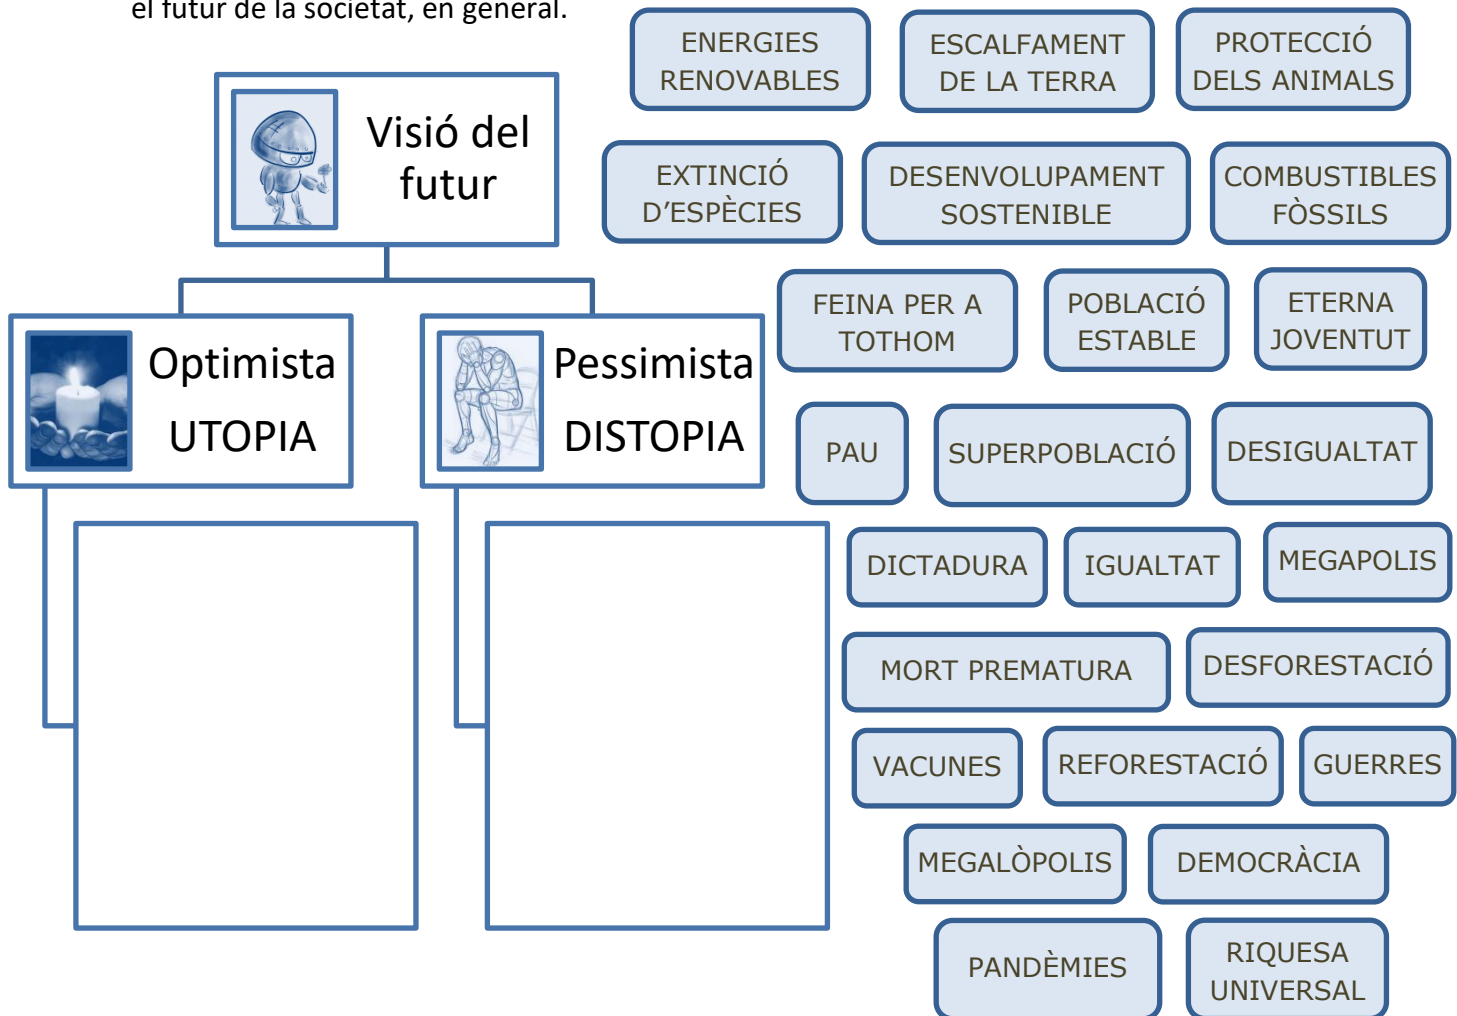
el futur de la societat, en general.

Visió del futur

Optimista
UTOPIA

Pessimista
DISTOPIA

ENERGIES RENOVABLES

ESCALFAMENT DE LA TERRA

PROTECCIÓ DELS ANIMALS

EXTINCIÓ D'ESPÈCIES

DESENVOLUPAMENT SOSTENIBLE

COMBUSTIBLES FÒSSILS

FEINA PER A TOTHOM

POBLACIÓ ESTABLE

ETERNA JOVENTUT

PAU

SUPERPOBLACIÓ

DESIGUALTAT

DICTADURA

IGUALTAT

MEGAPOLIS

MORT PREMATURA

DESFORESTACIÓ

VACUNES

REFORESTACIÓ

GUERRES

MEGALÒPOLIS

DEMOCRÀCIA

PANDÈMIES

RIQUESA UNIVERSAL